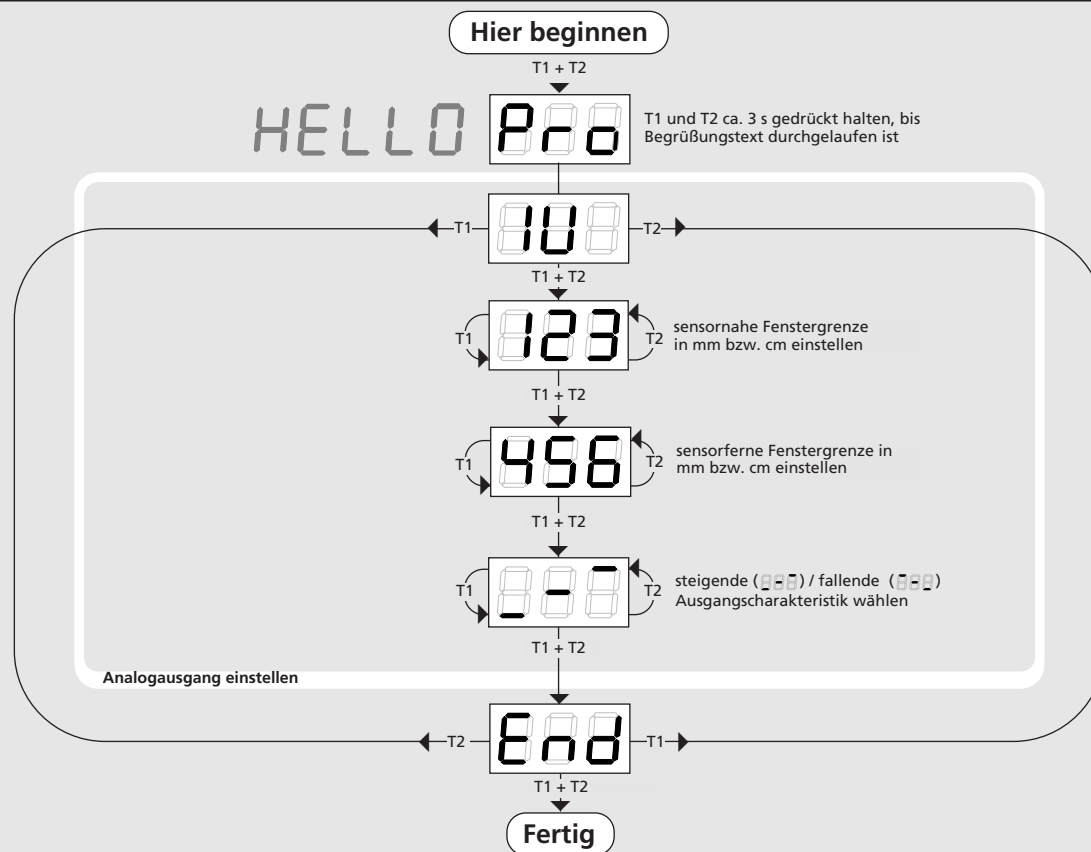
Hier beginnen

T1 + T2

HELLO

Pro

T1 und T2 ca. 3 s gedrückt halten, bis Begrüßungstext durchgelaufen ist

T1

IU

T2

T1 + T2

T1

123

T2

sensornahe Fenstergrenze in mm bzw. cm einstellen

T1 + T2

T1

456

T2

sensorferne Fenstergrenze in mm bzw. cm einstellen

T1 + T2

T1

_-‾

T2

steigende (_-‾) / fallende (‾-_) Ausgangscharakteristik wählen

T1 + T2

Analogausgang einstellen

T2

End

T1

T1 + T2

Fertig